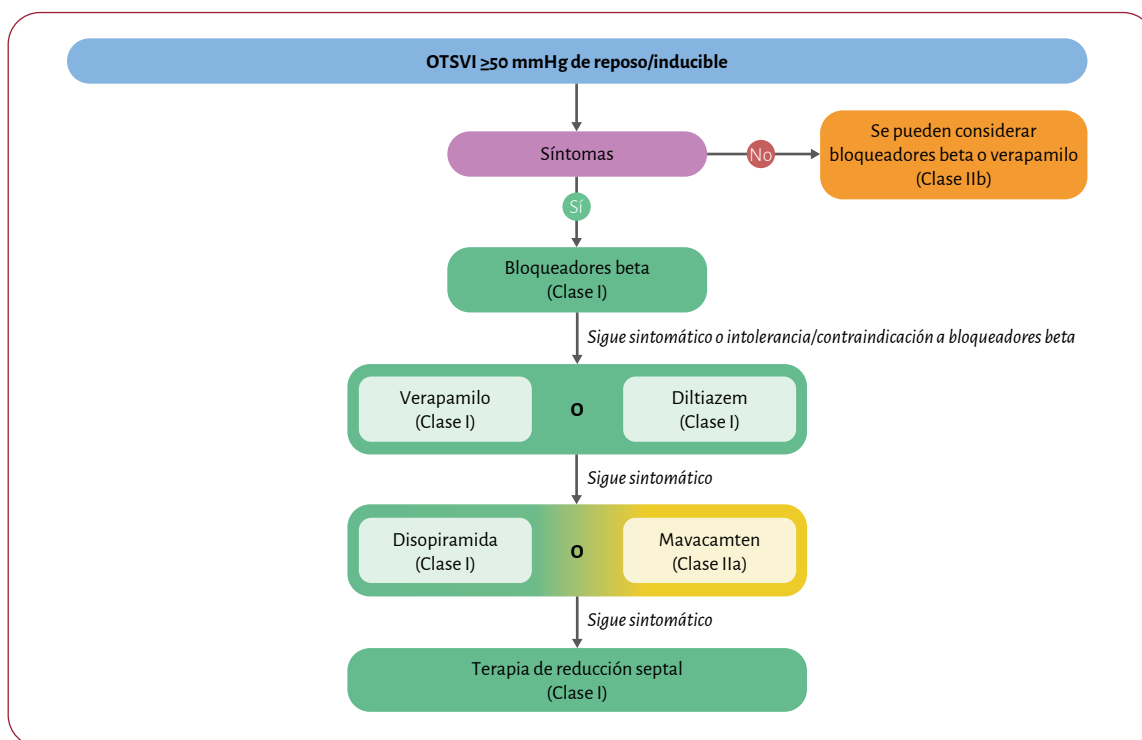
OTSVI ≥50 mmHg de reposo/inducible

Síntomas

No

Se pueden considerar bloqueadores beta o verapamilo (Clase IIb)

Sí

Bloqueadores beta (Clase I)

Sigue sintomático o intolerancia/contraindicación a bloqueadores beta

Verapamilo (Clase I)

O

Diltiazem (Clase I)

Sigue sintomático

Disopiramida (Clase I)

O

Mavacamten (Clase IIa)

Sigue sintomático

Terapia de reducción septal (Clase I)